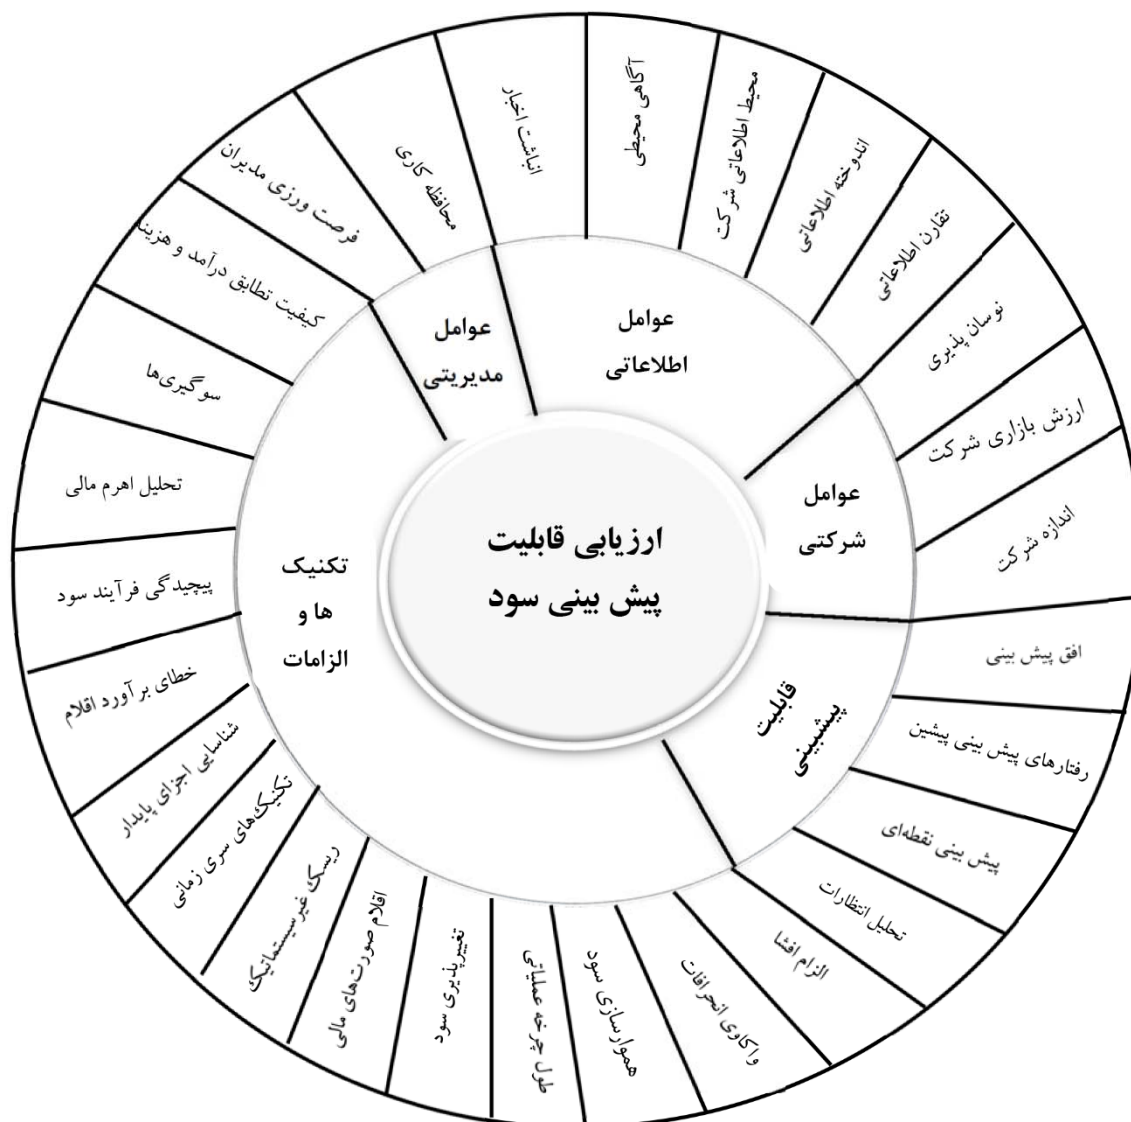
ارزیابی قابلیت پیش بینی سود

عوامل اطلاعاتی

آگاهی محیطی
محیط اطلاعاتی شرکت
اندوخته اطلاعاتی
تقارن اطلاعاتی

عوامل شرکتی

نوسان پذیری
ارزش بازاری شرکت
اندازه شرکت

قابلیت پیشبینی

افق پیش بینی
رفتارهای پیش بینی پیشین
پیش بینی نقطه‌ای
تحلیل انتظارات
الزام افشا
واکاوی انحرافات

تکنیک ها و الزامات

هموارسازی سود
طول چرخه عملیاتی
تغییرپذیری سود
اقلام صورت‌های مالی
ریسک غیر سیستماتیک
تکنیک‌های سری زمانی
شناسایی اجزای پایدار
خطای برآورد اقلام
پیچیدگی فرآیند سود
تحلیل اهرم مالی
سوگیری‌ها
کیفیت تطابق درآمد و هزینه

عوامل مدیریتی

فرصت ورزی مدیران
محافظه کاری
انباشت اخبار